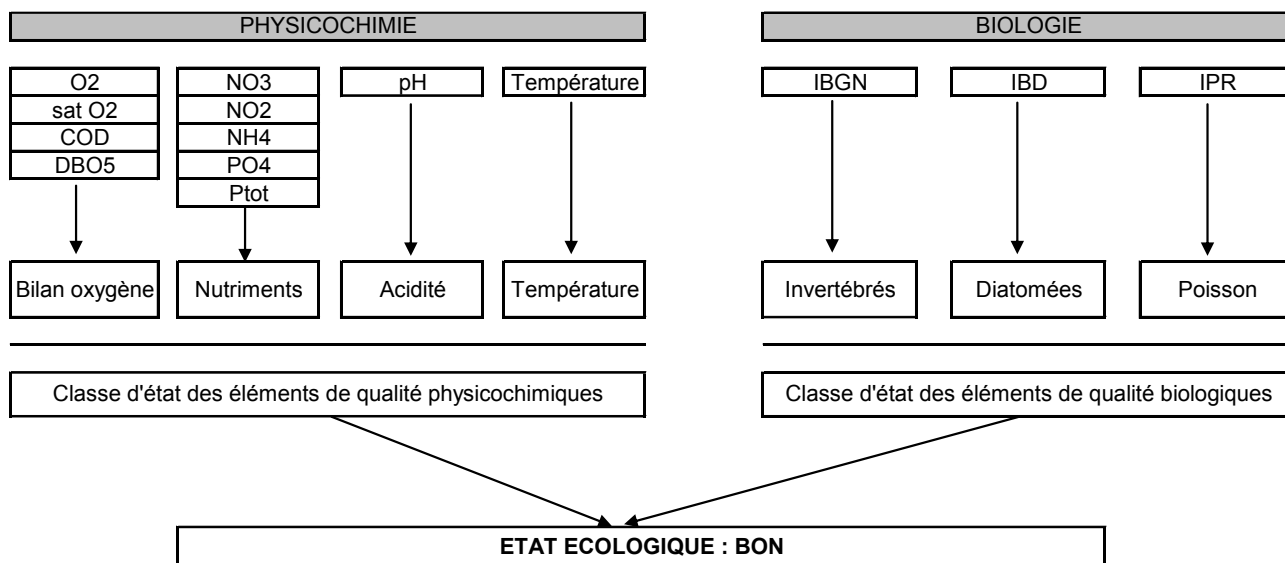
PHYSICOCHIMIE

O2
sat O2
COD
DBO5

NO3
NO2
NH4
PO4
Ptot

pH

Température

Bilan oxygène

Nutriments

Acidité

Température

BIOLOGIE

IBGN

IBD

IPR

Invertébrés

Diatomées

Poisson

Classe d'état des éléments de qualité physicochimiques

Classe d'état des éléments de qualité biologiques

ETAT ECOLOGIQUE : BON